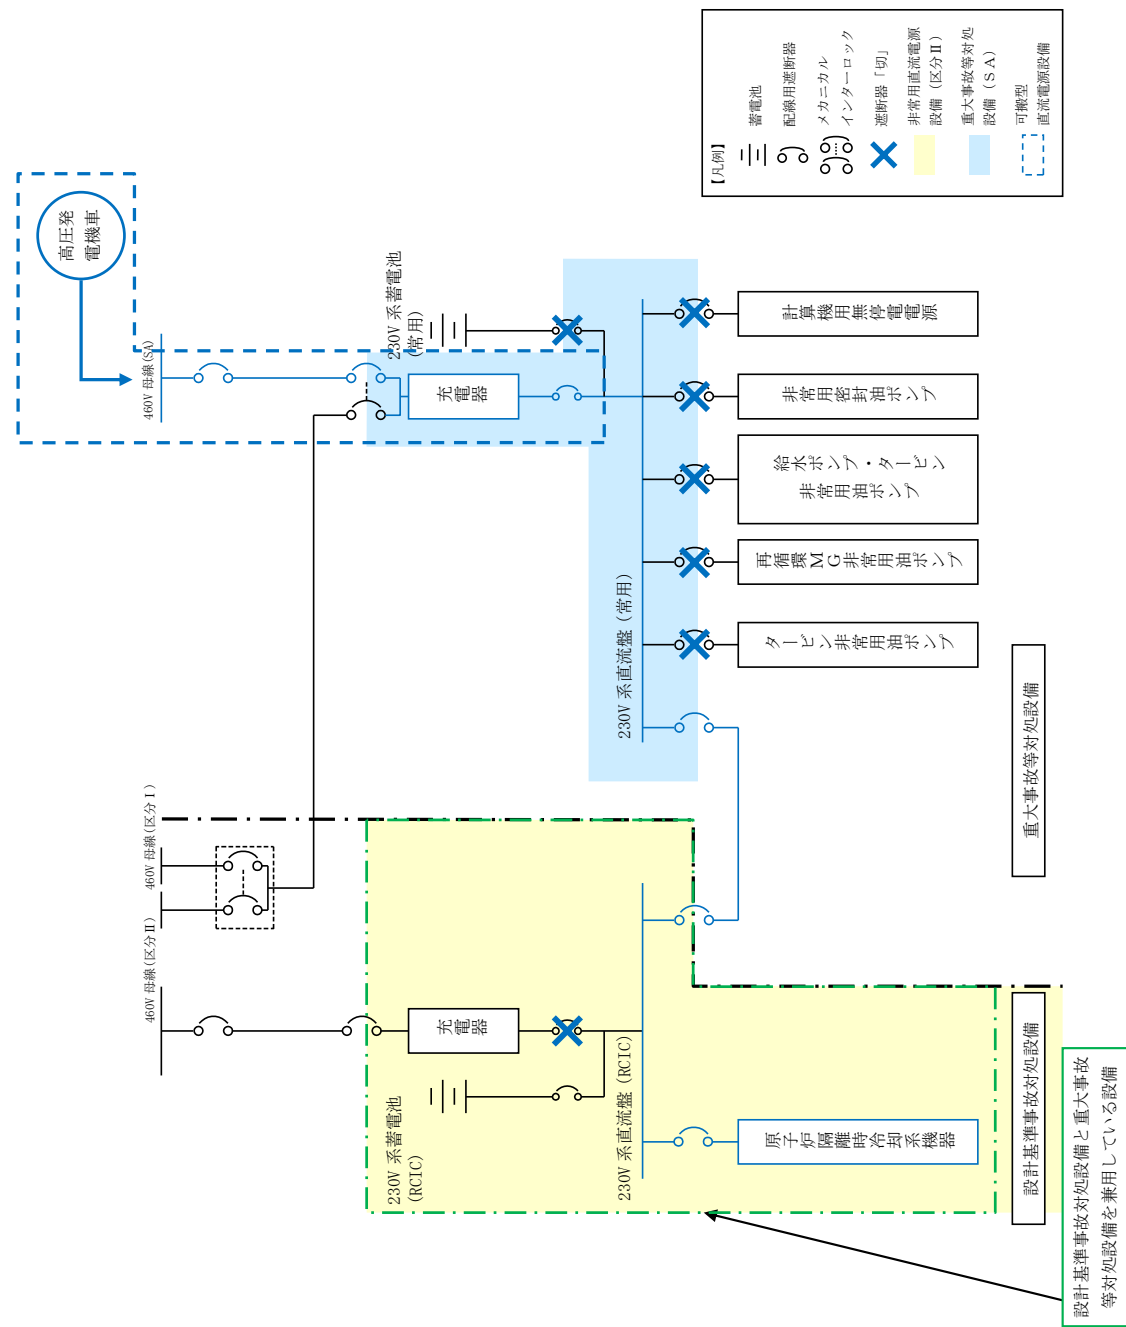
【凡例】
蓄電池
配線用遮断器
メカニカルインターロック
遮断器「切」
非常用直流電源設備（区分Ⅱ）
重大事故等対処設備（SA）
可搬型直流電源設備

高圧発電機車

460V 母線(SA)

230V 系蓄電池（常用）

充電器

計算機用無停電電源
非常用密封油ポンプ
給水ポンプ・タービン非常用油ポンプ
再循環MG非常用油ポンプ
タービン非常用油ポンプ

230V 系直流盤（常用）

重大事故等対処設備

460V 母線（区分Ⅰ）
460V 母線（区分Ⅱ）
460V 母線（区分Ⅱ）

充電器

230V 系蓄電池（RCIC）

230V 系直流盤（RCIC）

原子炉隔離時冷却系機器

設計基準事故対処設備

設計基準事故対処設備と重大事故等対処設備を兼用している設備